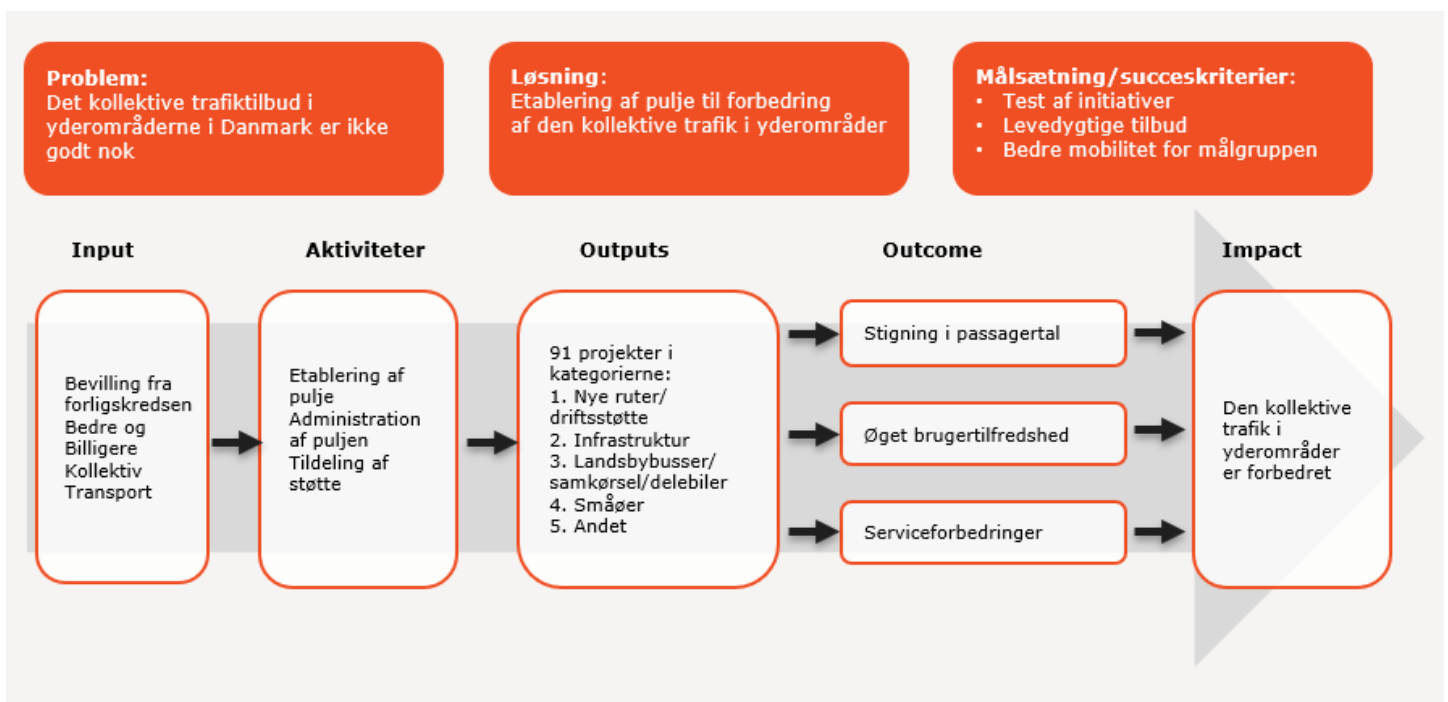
**Problem:**
Det kollektive trafiktilbud i yderområderne i Danmark er ikke godt nok

**Løsning:**
Etablering af pulje til forbedring af den kollektive trafik i yderområder

**Målsætning/succeskriterier:**
• Test af initiativer
• Levedygtige tilbud
• Bedre mobilitet for målgruppen

Input

Bevilling fra forligskredsen Bedre og Billigere Kollektiv Transport

Aktiviteter

Etablering af pulje
Administration af puljen
Tildeling af støtte

Outputs

91 projekter i kategorierne:
1. Nye ruter/ driftsstøtte
2. Infrastruktur
3. Landsbybusser/ samkørsel/delebiler
4. Småøer
5. Andet

Outcome

Stigning i passagertal

Øget brugertilfredshed

Serviceforbedringer

Impact

Den kollektive trafik i yderområder er forbedret